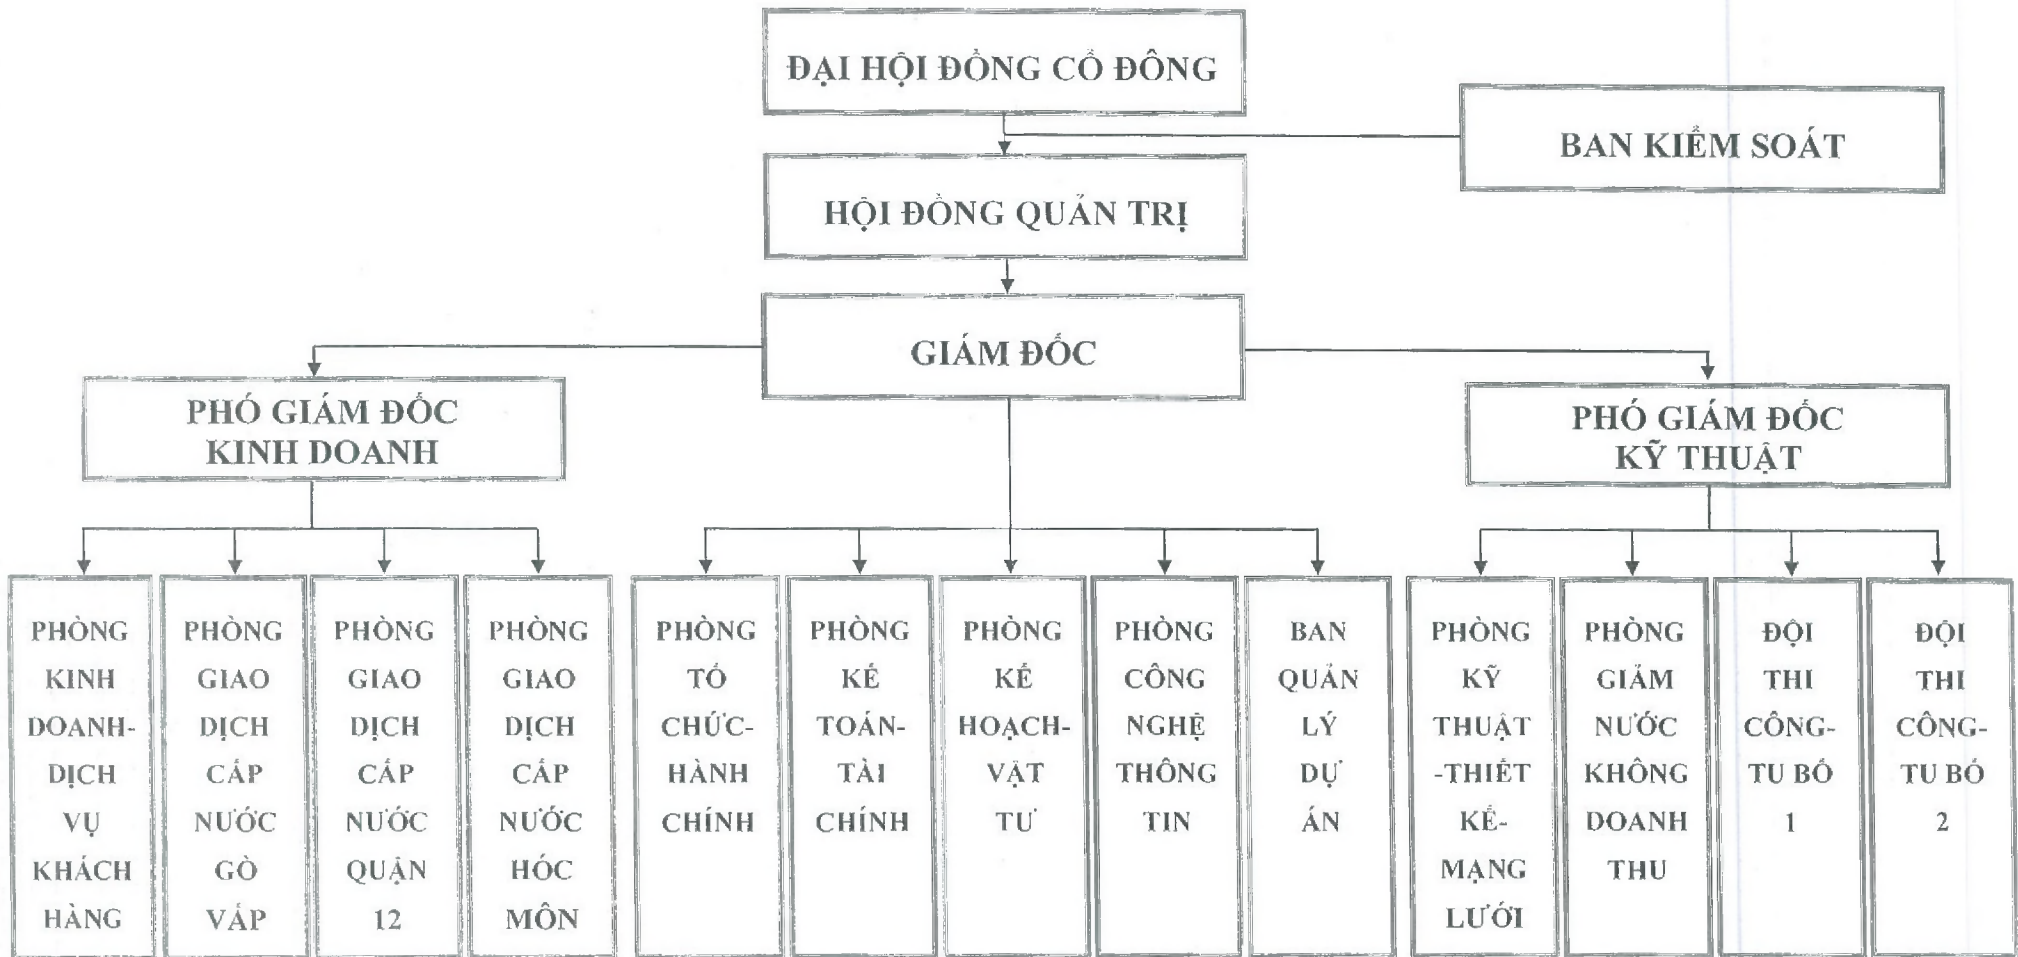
ĐẠI HỘI ĐỒNG CỔ ĐÔNG

BAN KIỂM SOÁT

HỘI ĐỒNG QUẢN TRỊ

GIÁM ĐỐC

PHÓ GIÁM ĐỐC KINH DOANH

PHÓ GIÁM ĐỐC KỸ THUẬT

PHÒNG KINH DOANH-DỊCH VỤ KHÁCH HÀNG

PHÒNG GIAO DỊCH CẤP NƯỚC GÒ VẤP

PHÒNG GIAO DỊCH CẤP NƯỚC QUẬN 12

PHÒNG GIAO DỊCH CẤP NƯỚC HÓC MÔN

PHÒNG TỔ CHỨC-HÀNH CHÍNH

PHÒNG KẾ TOÁN-TÀI CHÍNH

PHÒNG KẾ HOẠCH-VẬT TƯ

PHÒNG CÔNG NGHỆ THÔNG TIN

BAN QUẢN LÝ DỰ ÁN

PHÒNG KỸ THUẬT -THIẾT KẾ-MẠNG LƯỚI

PHÒNG GIẢM NƯỚC KHÔNG DOANH THU

ĐỘI THI CÔNG-TU BỔ 1

ĐỘI THI CÔNG-TU BỔ 2